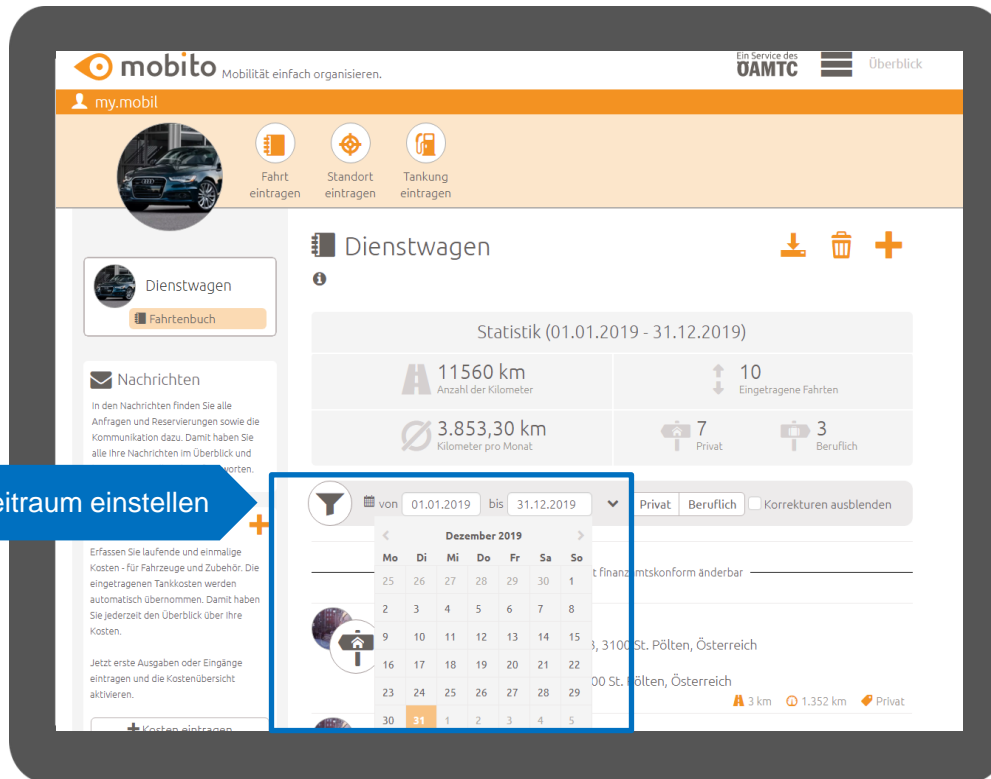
mobito Mobilität einfach organisieren.

Ein Service des ÖAMTC

Überblick

my.mobil

Fahrt eintragen

Standort eintragen

Tankung eintragen

Dienstwagen

Fahrtenbuch

Nachrichten

In den Nachrichten finden Sie alle Anfragen und Reservierungen sowie die Kommunikation dazu. Damit haben Sie alle Ihre Nachrichten im Überblick und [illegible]worten.

eitraum einstellen

Erfassen Sie laufende und einmalige Kosten - für Fahrzeuge und Zubehör. Die eingetragenen Tankkosten werden automatisch übernommen. Damit haben Sie jederzeit den Überblick über Ihre Kosten.

Jetzt erste Ausgaben oder Eingänge eintragen und die Kostenübersicht aktivieren.

Kosten eintragen

Dienstwagen

Statistik (01.01.2019 - 31.12.2019)

11560 km
Anzahl der Kilometer

10
Eingetragene Fahrten

3.853,30 km
Kilometer pro Monat

7
Privat

3
Beruflich

von 01.01.2019 bis 31.12.2019

Privat Beruflich Korrekturen ausblenden

Dezember 2019

| Mo | Di | Mi | Do | Fr | Sa | So |
|---|---|---|---|---|---|---|
| 25 | 26 | 27 | 28 | 29 | 30 | 1 |
| 2 | 3 | 4 | 5 | 6 | 7 | 8 |
| 9 | 10 | 11 | 12 | 13 | 14 | 15 |
| 16 | 17 | 18 | 19 | 20 | 21 | 22 |
| 23 | 24 | 25 | 26 | 27 | 28 | 29 |
| 30 | 31 | 1 | 2 | 3 | 4 | 5 |

t finanzamtskonform änderbar

3, 3100 St. Pölten, Österreich

00 St. Pölten, Österreich

3 km 1.352 km Privat